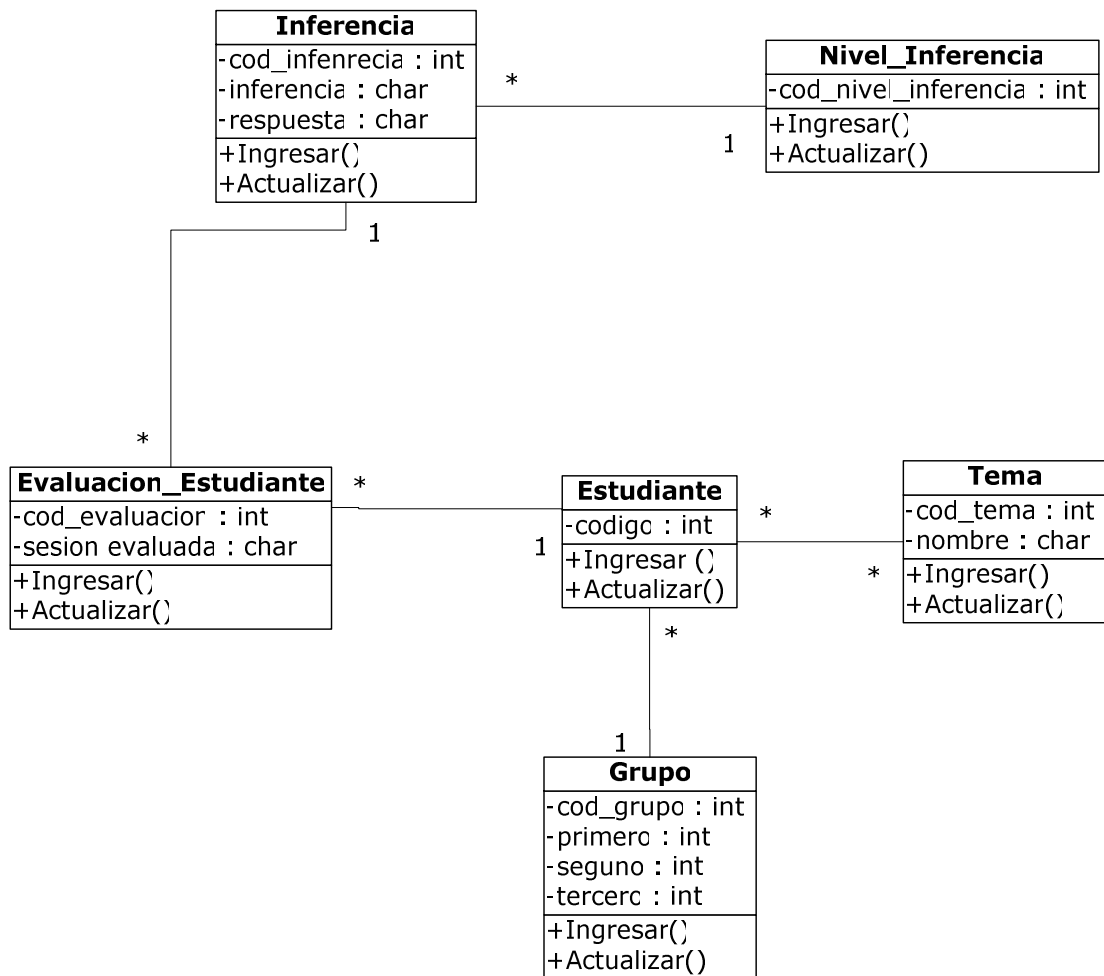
Inferencia
-cod_infenrecia : int
-inferencia : char
-respuesta : char
+Ingresar()
+Actualizar()

*

Nivel_Inferencia
-cod_nivel_inferencia : int
+Ingresar()
+Actualizar()

1

1

*

Evaluacion_Estudiante
-cod_evaluacion : int
-sesion evaluada : char
+Ingresar()
+Actualizar()

*

1

Estudiante
-codigo : int
+Ingresar ()
+Actualizar()

*

*

Tema
-cod_tema : int
-nombre : char
+Ingresar()
+Actualizar()

*

1

Grupo
-cod_grupo : int
-primero : int
-seguno : int
-tercero : int
+Ingresar()
+Actualizar()